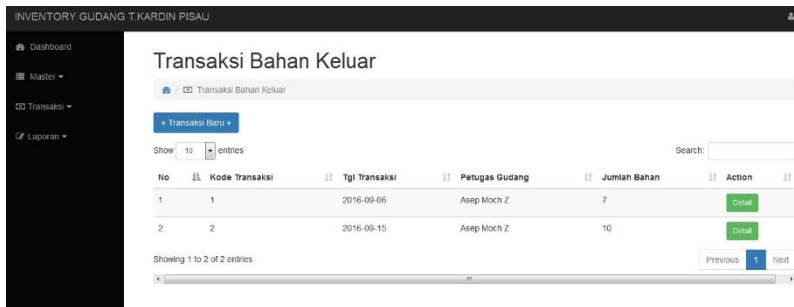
INVENTORY GUDANG T.KARDIN PISAU

Dashboard
Master
Transaksi
Laporan

Transaksi Bahan Keluar

/ Transaksi Bahan Keluar

+ Transaksi Baru +

Show 10 entries

Search:

| No | Kode Transaksi | Tgl Transaksi | Petugas Gudang | Jumlah Bahan | Action |
|---|---|---|---|---|---|
| 1 | 1 | 2016-09-06 | Asep Moch Z | 7 | Detail |
| 2 | 2 | 2016-09-15 | Asep Moch Z | 10 | Detail |

Showing 1 to 2 of 2 entries

Previous 1 Next